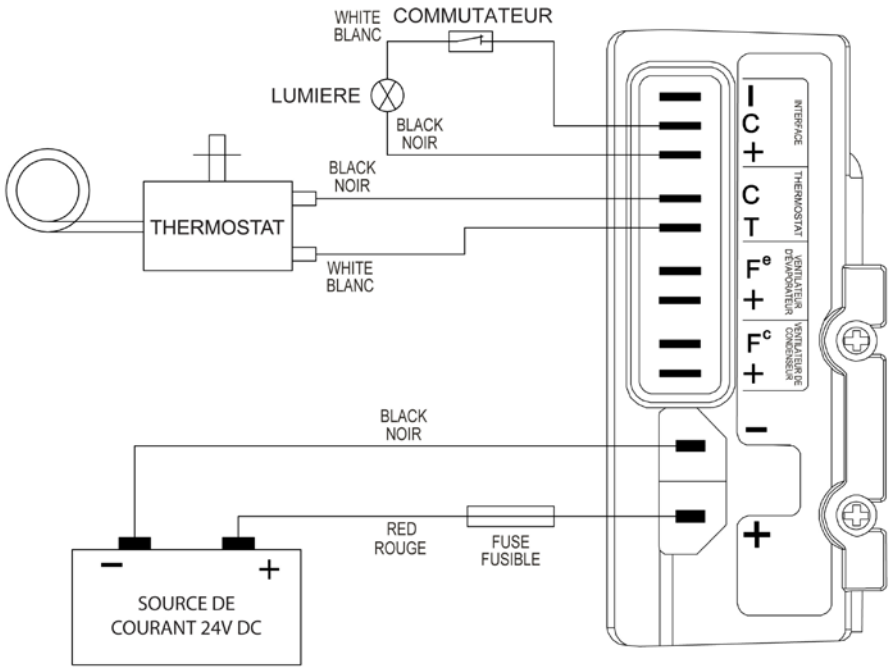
WHITE
BLANC

COMMUTATEUR

LUMIERE

BLACK
NOIR

BLACK
NOIR

THERMOSTAT

WHITE
BLANC

I
C
+
INTERFACE

C
T
THERMOSTAT

$F^e$
+
VENTILATEUR D'ÉVAPORATEUR

$F^c$
+
VENTILATEUR DE CONDENSEUR

−

BLACK
NOIR

RED
ROUGE

FUSE
FUSIBLE

+

−
+

SOURCE DE
COURANT 24V DC